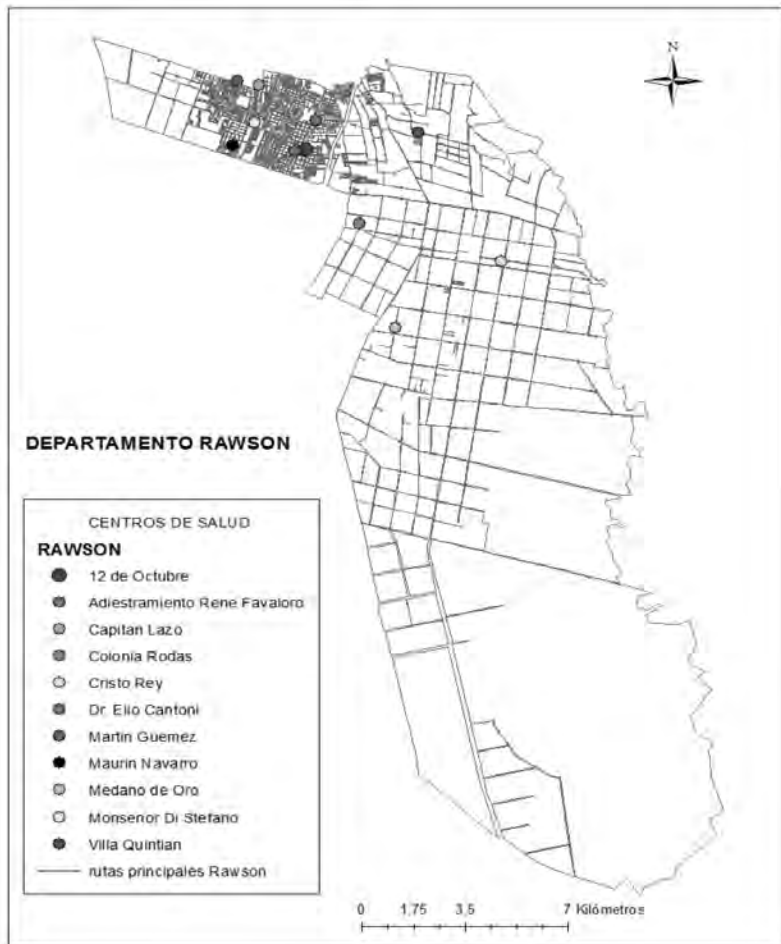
N

DEPARTAMENTO RAWSON

CENTROS DE SALUD

RAWSON

12 de Octubre

Adiestramiento Rene Favaloro

Capitan Lazo

Colonia Rodas

Cristo Rey

Dr. Elio Cantoni

Martin Guemez

Maurin Navarro

Medano de Oro

Monsenor Di Stefano

Villa Quintian

rutas principales Rawson

0 1,75 3,5 7 Kilómetros